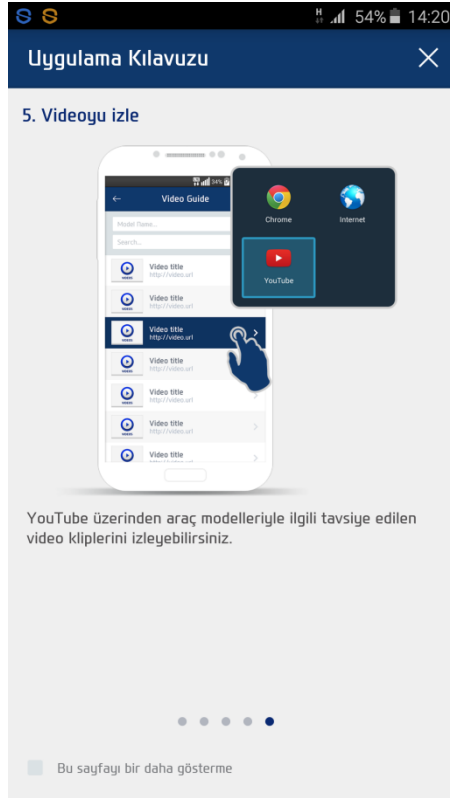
H 54% 14:20

Uygulama Kılavuzu

5. Videoyu izle

54%

Video Guide

Model Name...

Search...

Video title
http://video.url

Video title
http://video.url

Video title
http://video.url

Video title
http://video.url

Video title
http://video.url

Video title
http://video.url

Video title
http://video.url

Chrome

Internet

YouTube

YouTube üzerinden araç modelleriyle ilgili tavsiye edilen video kliplerini izleyebilirsiniz.

Bu sayfayı bir daha gösterme